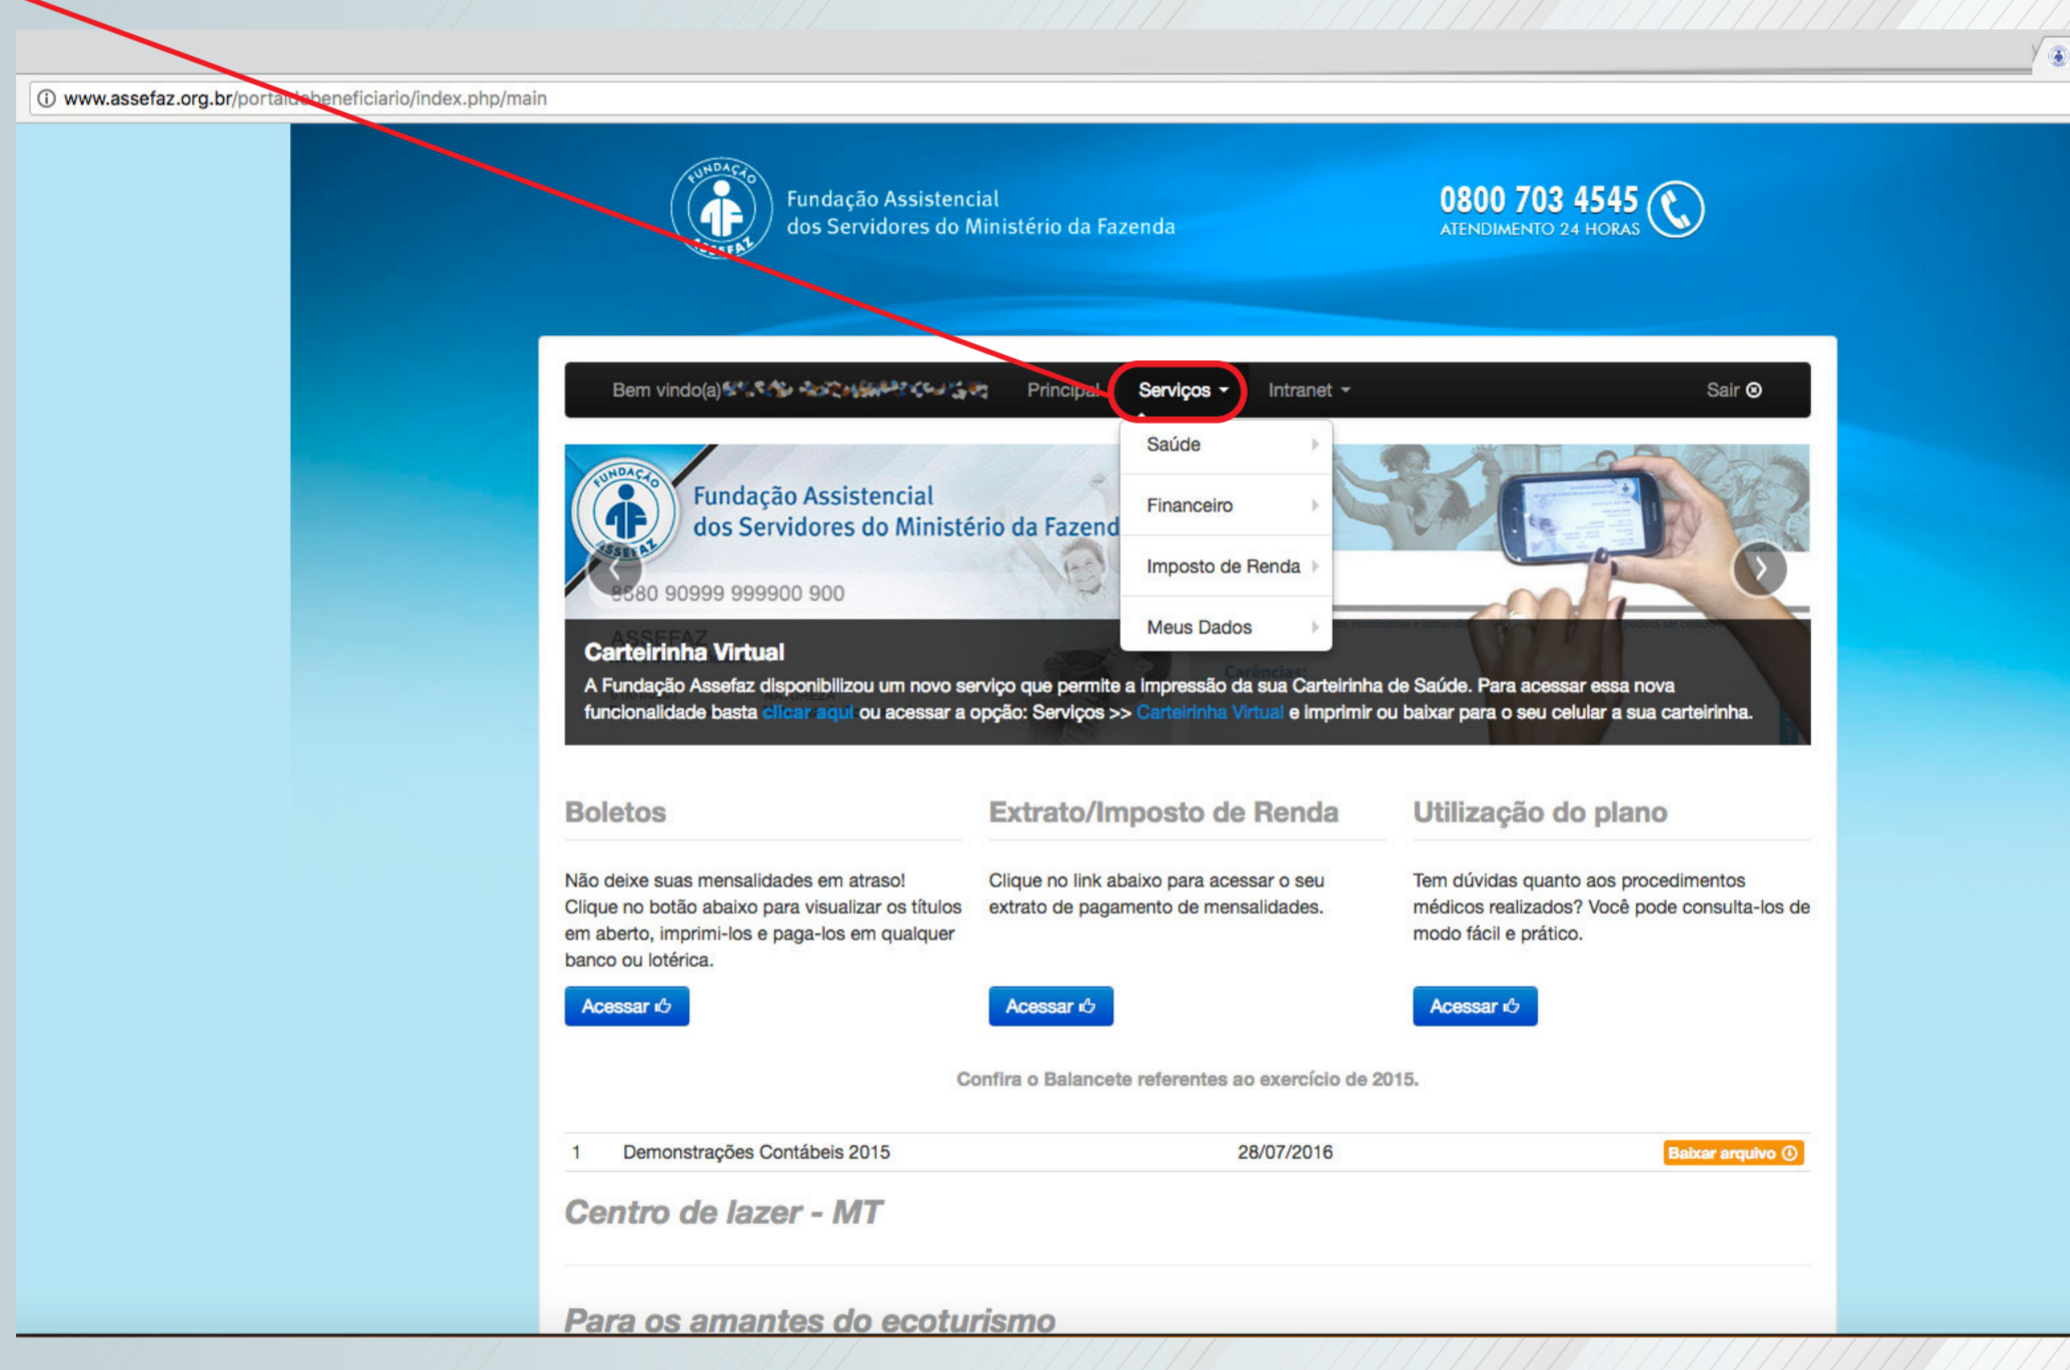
www.assefaz.org.br/portaldobeneficiario/index.php/main

FUNDAÇÃO ASSEFAZ
Fundação Assistencial
dos Servidores do Ministério da Fazenda

0800 703 4545
ATENDIMENTO 24 HORAS

Bem vindo(a) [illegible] Principal Serviços Intranet Sair

Saúde
Financeiro
Imposto de Renda
Meus Dados

FUNDAÇÃO ASSEFAZ
Fundação Assistencial
dos Servidores do Ministério da Fazend
8580 90999 999900 900
ASSEFAZ

Carteirinha Virtual
A Fundação Assefaz disponibilizou um novo serviço que permite a impressão da sua Carteirinha de Saúde. Para acessar essa nova funcionalidade basta clicar aqui ou acessar a opção: Serviços >> Carteirinha Virtual e imprimir ou baixar para o seu celular a sua carteirinha.

Boletos
Não deixe suas mensalidades em atraso! Clique no botão abaixo para visualizar os títulos em aberto, imprimi-los e paga-los em qualquer banco ou lotérica.
Acessar

Extrato/Imposto de Renda
Clique no link abaixo para acessar o seu extrato de pagamento de mensalidades.
Acessar

Utilização do plano
Tem dúvidas quanto aos procedimentos médicos realizados? Você pode consulta-los de modo fácil e prático.
Acessar

Confira o Balancete referentes ao exercício de 2015.

| 1 | Demonstrações Contábeis 2015 | 28/07/2016 | Baixar arquivo |
|---|---|---|---|

Centro de lazer - MT

Para os amantes do ecoturismo